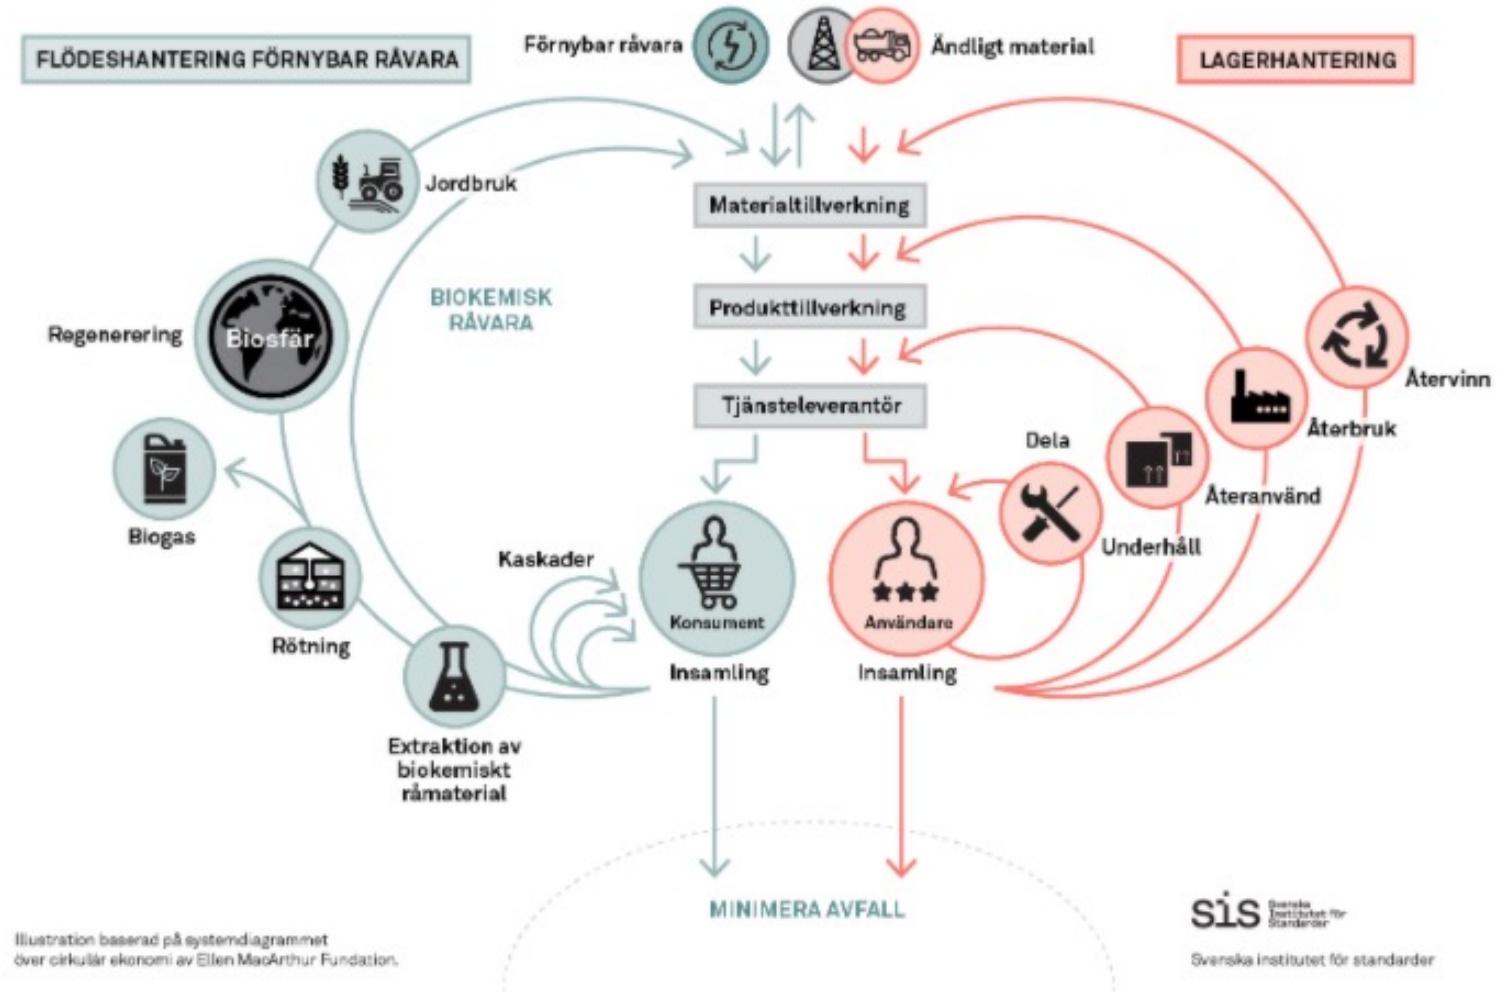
FLÖDESHANTERING FÖRNYBAR RÅVARA

Förnybar råvara

Ändligt material

LAGERHANTERING

Jordbruk

Materialtillverkning

BIOKEMISK RÅVARA

Regenerering

Biosfär

Produkttillverkning

Återvinn

Tjänsteleverantör

Återbruk

Dela

Biogas

Återanvänd

Underhåll

Kaskader

Konsument

Användare

Rötning

Insamling

Insamling

Extraktion av biokemiskt råmaterial

MINIMERA AVFALL

Illustration baserad på systemdiagrammet över cirkulär ekonomi av Ellen MacArthur Fundation.

sis Svenska Institutet för Standarder

Svenska institutet för standarder